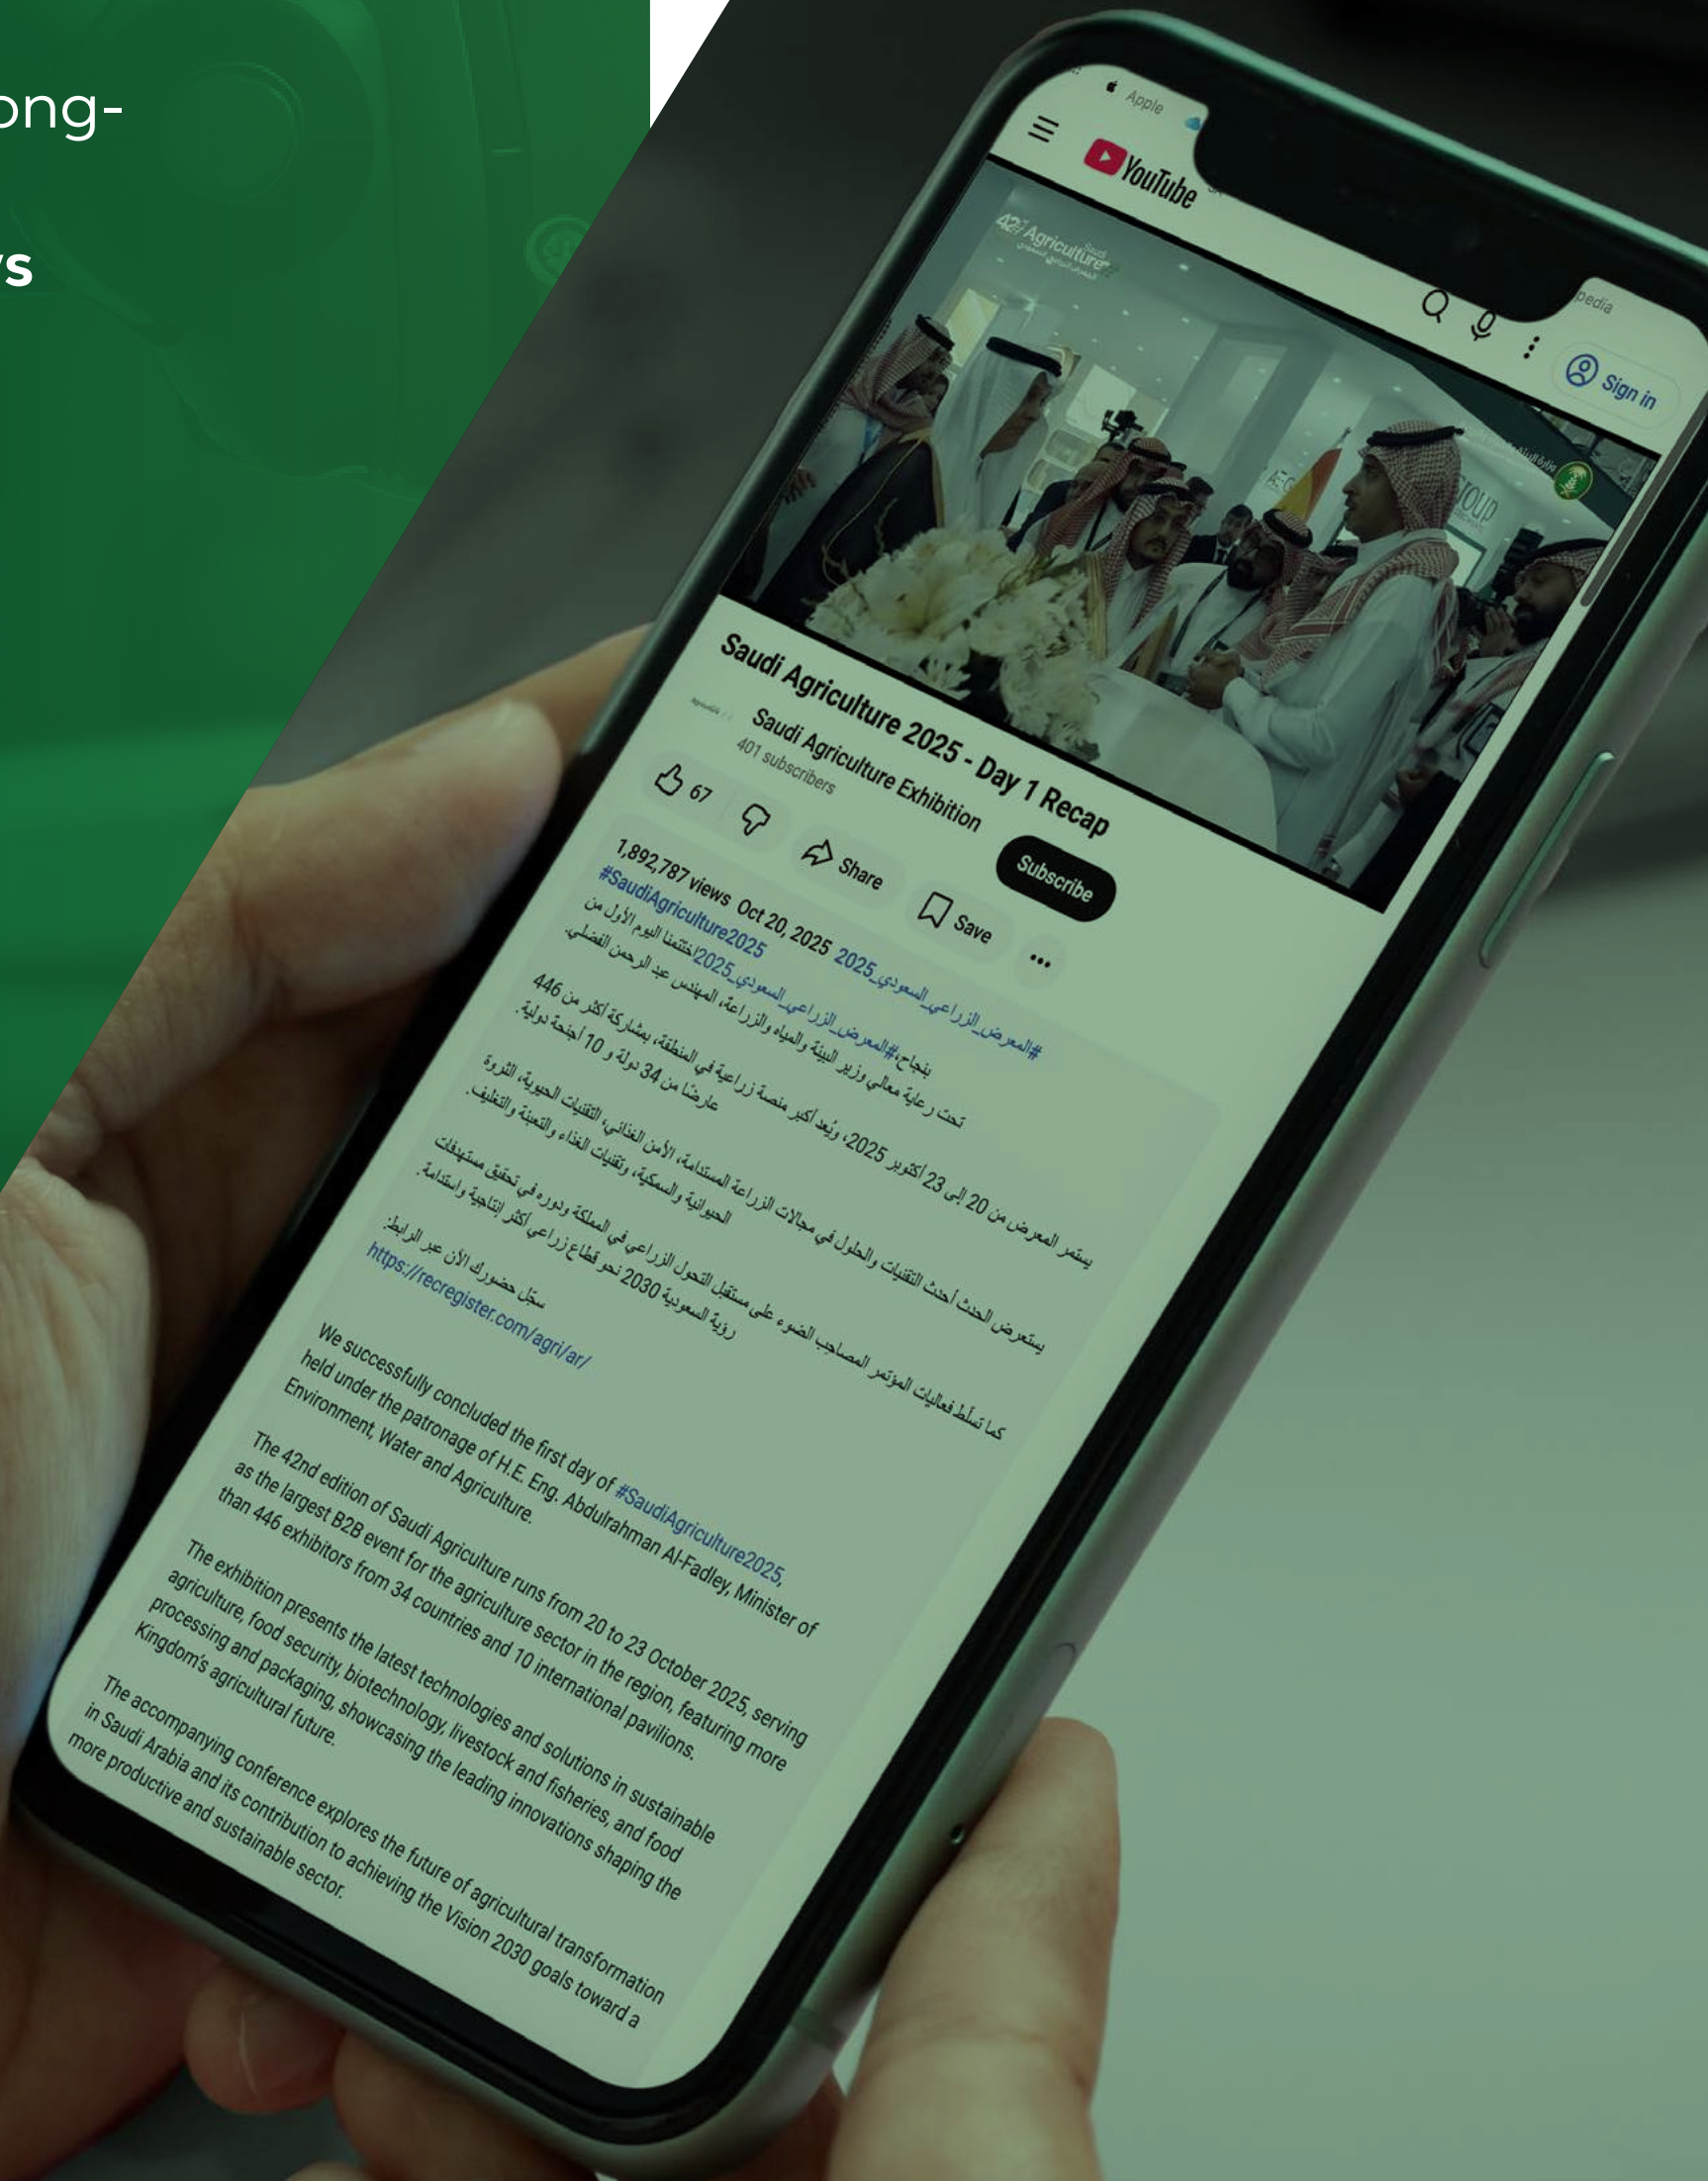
ong-

's

Apple

YouTube

pedia

Sign in

42nd Agriculture

Saudi Agriculture 2025 - Day 1 Recap

Saudi Agriculture Exhibition
401 subscribers

Subscribe

67

Share

Save

...

1,892,787 views Oct 20, 2025 #المعرض_الزراعي_السعودي_2025 #SaudiAgriculture2025

اختتمنا اليوم الأول من #المعرض_الزراعي_السعودي_2025 بنجاح، تحت رعاية معالي وزير البيئة والمياه والزراعة، المهندس عبد الرحمن الفضلي.

يستمر المعرض من 20 إلى 23 أكتوبر 2025، ويعد أكبر منصة زراعية في المنطقة، بمشاركة أكثر من 446 عارضًا من 34 دولة و 10 أجنحة دولية.

يستعرض الحدث أحدث التقنيات والحلول في مجالات الزراعة المستدامة، الأمن الغذائي، التقنيات الحيوية، الثروة الحيوانية والسمكية، وتقنيات الغذاء والتعبئة والتغليف.

كما تسلّط فعاليات المؤتمر المصاحب الضوء على مستقبل التحول الزراعي في المملكة ودوره في تحقيق مستهدفات رؤية السعودية 2030 نحو قطاع زراعي أكثر إنتاجية واستدامة.

سجّل حضورك الآن عبر الرابط:
https://recregister.com/agri/ar/

We successfully concluded the first day of #SaudiAgriculture2025, held under the patronage of H.E. Eng. Abdulrahman Al-Fadley, Minister of Environment, Water and Agriculture.

The 42nd edition of Saudi Agriculture runs from 20 to 23 October 2025, serving as the largest B2B event for the agriculture sector in the region, featuring more than 446 exhibitors from 34 countries and 10 international pavilions.

The exhibition presents the latest technologies and solutions in sustainable agriculture, food security, biotechnology, livestock and fisheries, and food processing and packaging, showcasing the leading innovations shaping the Kingdom's agricultural future.

The accompanying conference explores the future of agricultural transformation in Saudi Arabia and its contribution to achieving the Vision 2030 goals toward a more productive and sustainable sector.